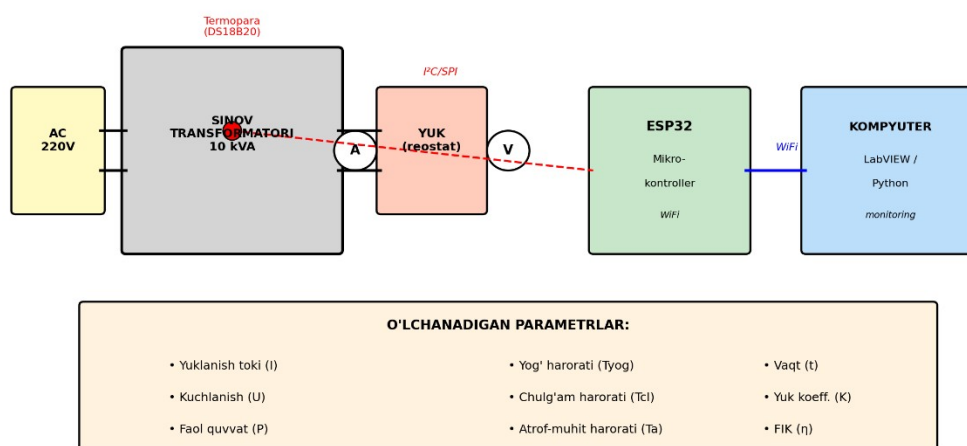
Termopara
(DS18B20)

AC
220V

SINOV
TRANSFORMATORI
10 kVA

I²C/SPI

A

YUK
(reostat)

V

ESP32

Mikro-
kontroller

WiFi

WiFi

KOMPYUTER

LabVIEW /
Python

monitoring

O'LCHANADIGAN PARAMETRLAR:

• Yuklanish toki (I)
• Kuchlanish (U)
• Faol quvvat (P)

• Yog' harorati (Tyog)
• Chulg'am harorati (Tcl)
• Atrof-muhit harorati (Ta)

• Vaqt (t)
• Yuk koeff. (K)
• FIK (η)